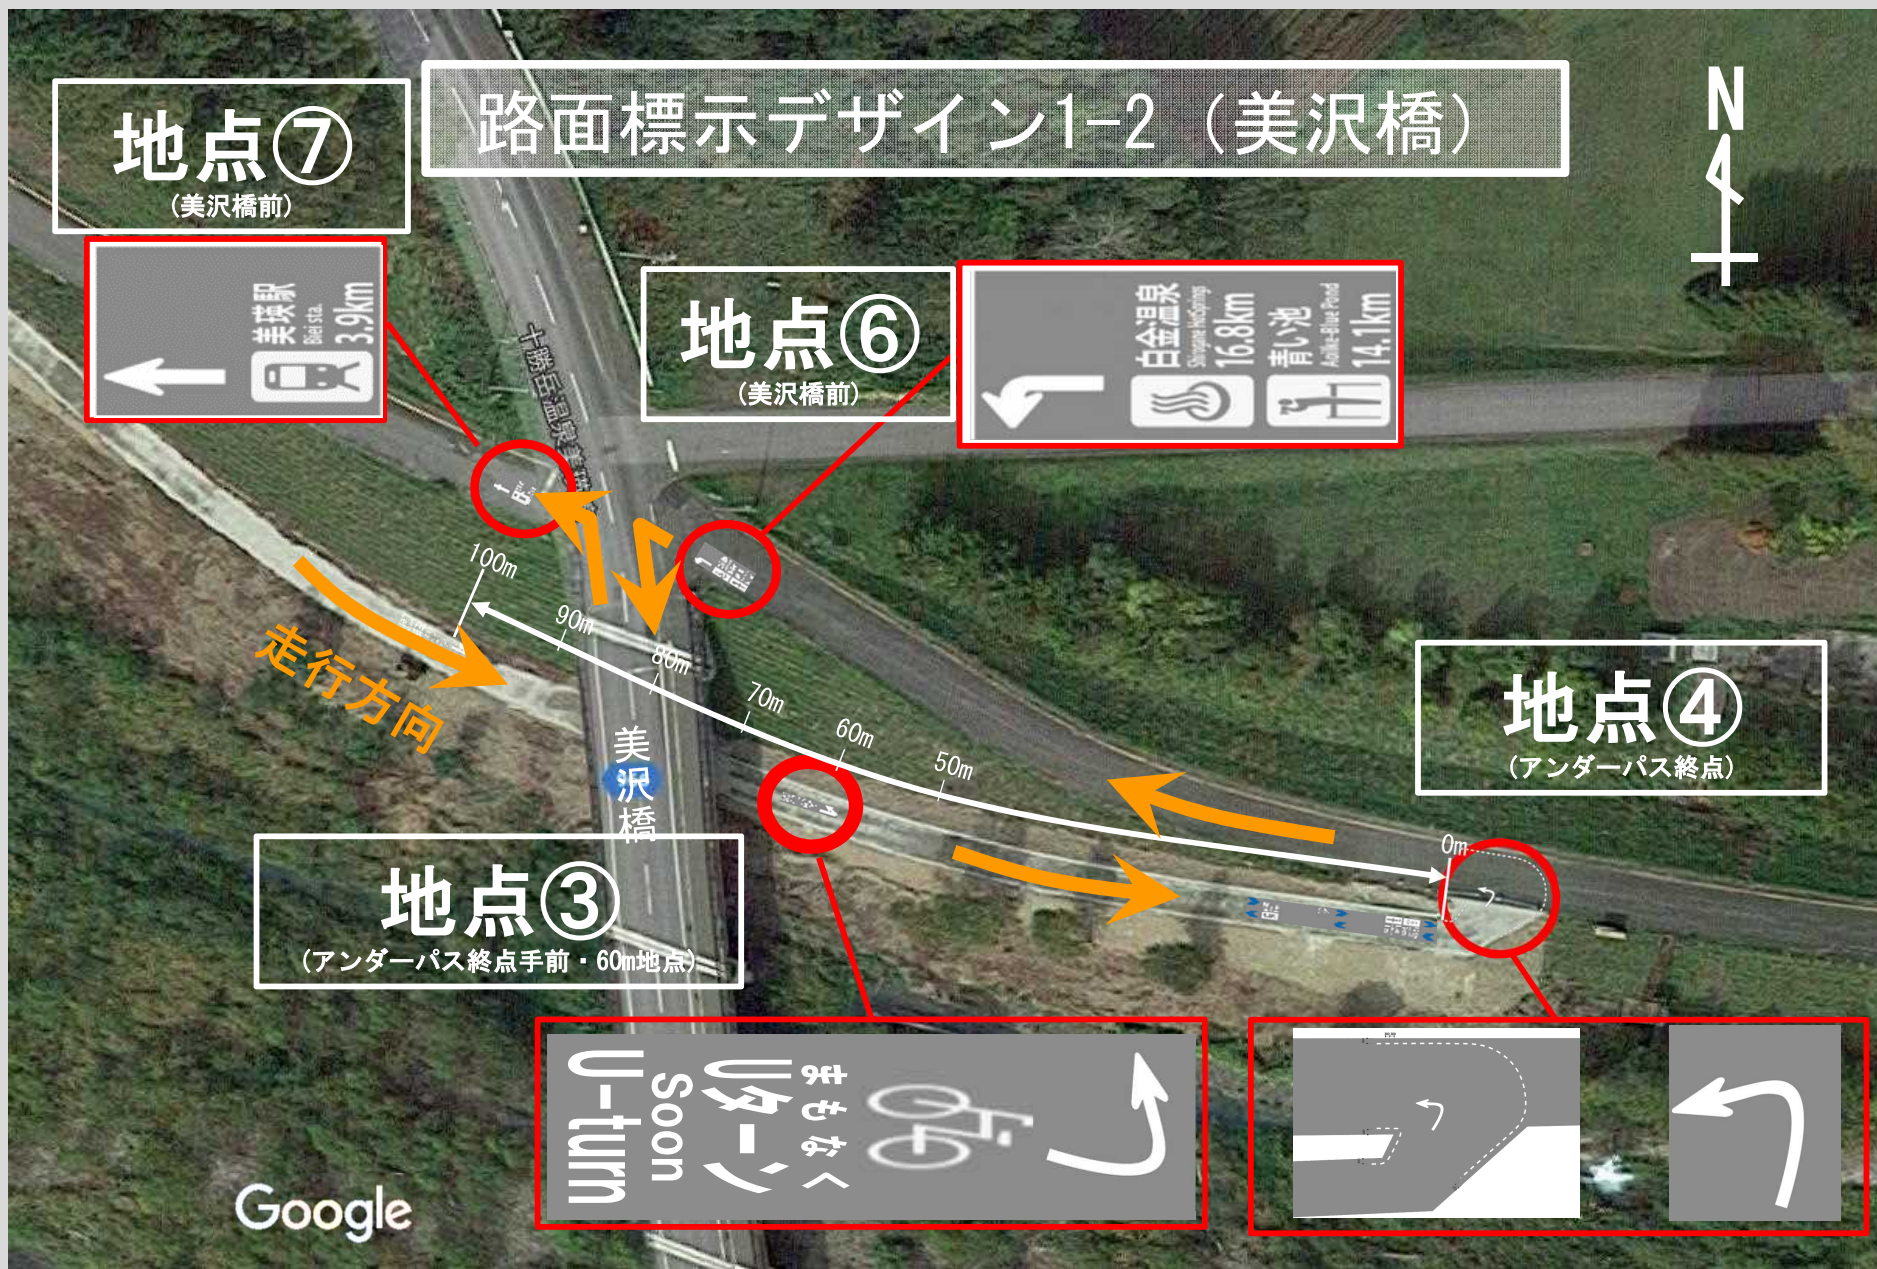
路面標示デザイン1-2（美沢橋）

N

地点⑦
（美沢橋前）

美瑛駅
Biei sta.
3.9km

地点⑥
（美沢橋前）

白金温泉
Shirogane HotSpring
16.8km
青い池
Aoiike-Blue Pond
14.1km

十勝岳温泉美瑛線

100m
90m
80m
70m
60m
50m
0m

走行方向

美沢橋

地点④
（アンダーパス終点）

地点③
（アンダーパス終点手前・60m地点）

U-turn
Soon
Uターン
まもなく

Google